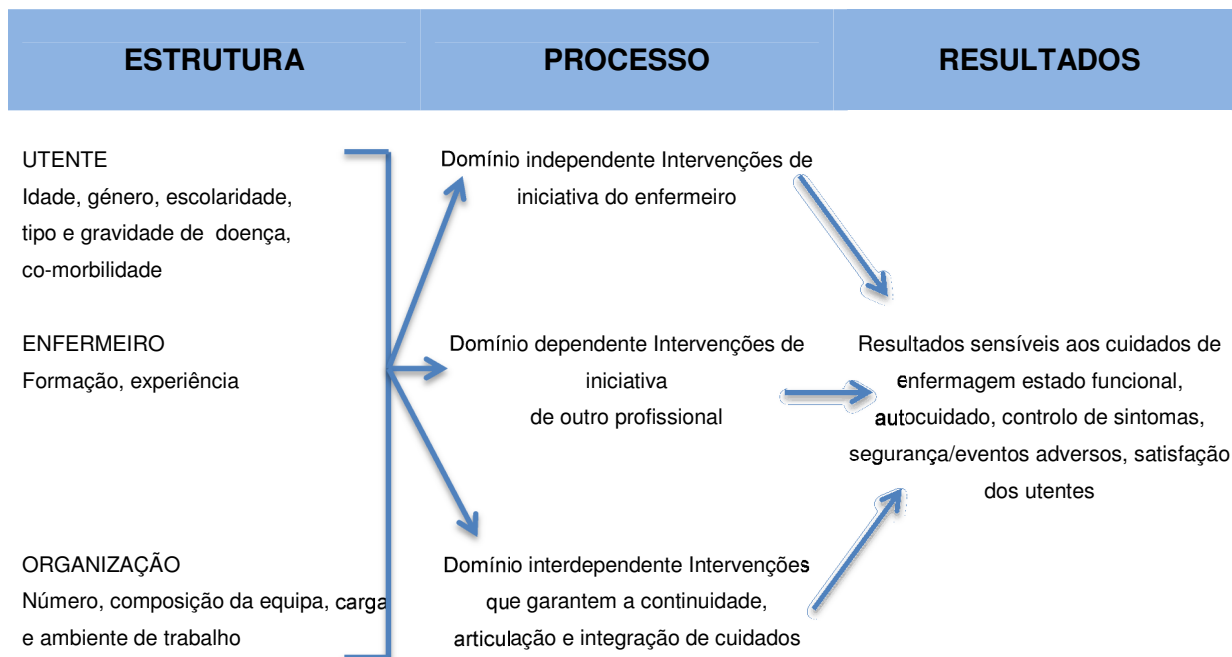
ESTRUTURA

PROCESSO

RESULTADOS

UTENTE
Idade, género, escolaridade, tipo e gravidade de doença, co-morbilidade

ENFERMEIRO
Formação, experiência

ORGANIZAÇÃO
Número, composição da equipa, carga e ambiente de trabalho

Domínio independente Intervenções de iniciativa do enfermeiro

Domínio dependente Intervenções de iniciativa de outro profissional

Domínio interdependente Intervenções que garantem a continuidade, articulação e integração de cuidados

Resultados sensíveis aos cuidados de enfermagem estado funcional, autocuidado, controlo de sintomas, segurança/eventos adversos, satisfação dos utentes